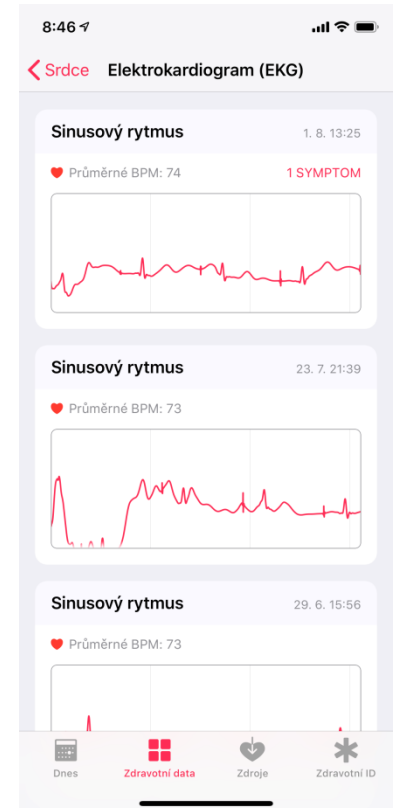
8:46

Srdce Elektrokardiogram (EKG)

Sinusový rytmus 1. 8. 13:25

Průměrné BPM: 74 1 SYMPTOM

Sinusový rytmus 23. 7. 21:39

Průměrné BPM: 73

Sinusový rytmus 29. 6. 15:56

Průměrné BPM: 73

Dnes Zdravotní data Zdroje Zdravotní ID